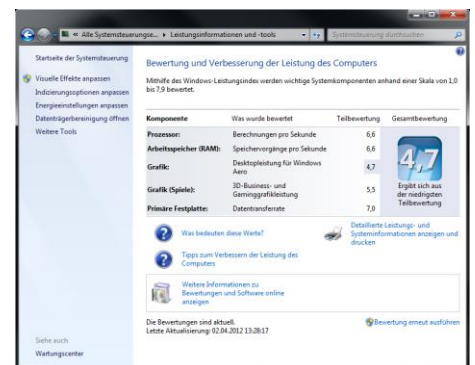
« Alle Systemsteuerungse... ▸ Leistungsinformationen und -tools

Systemsteuerung durchsuchen

Startseite der Systemsteuerung

Visuelle Effekte anpassen

Indizierungsoptionen anpassen

Energieeinstellungen anpassen

Datenträgerbereinigung öffnen

Weitere Tools

Bewertung und Verbesserung der Leistung des Computers

Mithilfe des Windows-Leistungsindex werden wichtige Systemkomponenten anhand einer Skala von 1,0 bis 7,9 bewertet.

| Komponente | Was wurde bewertet | Teilbewertung | Gesamtbewertung |
|---|---|---|---|
| Prozessor: | Berechnungen pro Sekunde | 6,6 | 4,7 |
| Arbeitsspeicher (RAM): | Speichervorgänge pro Sekunde | 6,6 | |
| Grafik: | Desktopleistung für Windows Aero | 4,7 | |
| Grafik (Spiele): | 3D-Business- und Gaminggrafikleistung | 5,5 | Ergibt sich aus der niedrigsten Teilbewertung |
| Primäre Festplatte: | Datentransferrate | 7,0 | |

Was bedeuten diese Werte?

Detaillierte Leistungs- und Systeminformationen anzeigen und drucken

Tipps zum Verbessern der Leistung des Computers

Weitere Informationen zu Bewertungen und Software online anzeigen

Die Bewertungen sind aktuell.
Letzte Aktualisierung: 02.04.2012 13:28:17

Bewertung erneut ausführen

Siehe auch

Wartungscenter